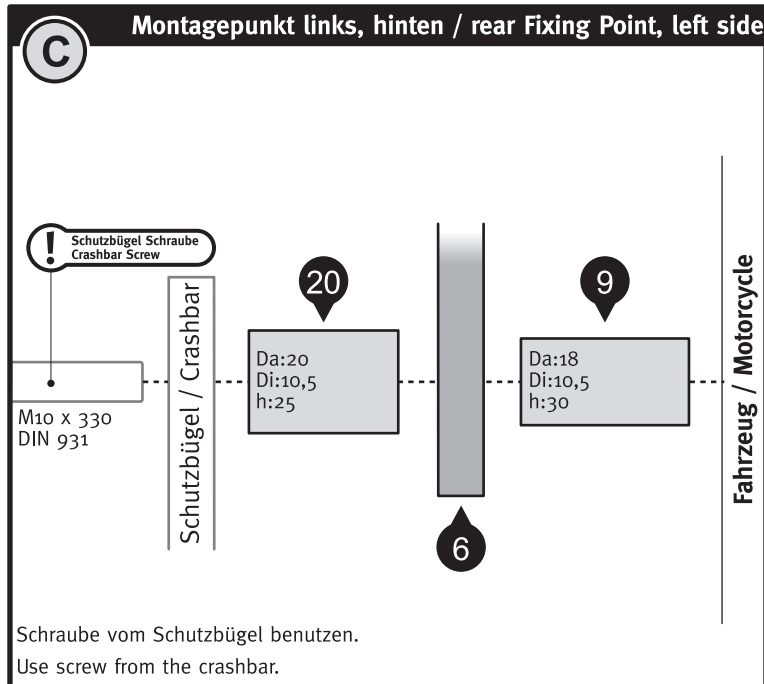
C

Montagepunkt links, hinten / rear Fixing Point, left side

Schutzbügel Schraube
Crashbar Screw

M10 x 330
DIN 931

Schutzbügel / Crashbar

20

Da:20
Di:10,5
h:25

6

9

Da:18
Di:10,5
h:30

Fahrzeug / Motorcycle

Schraube vom Schutzbügel benutzen.
Use screw from the crashbar.